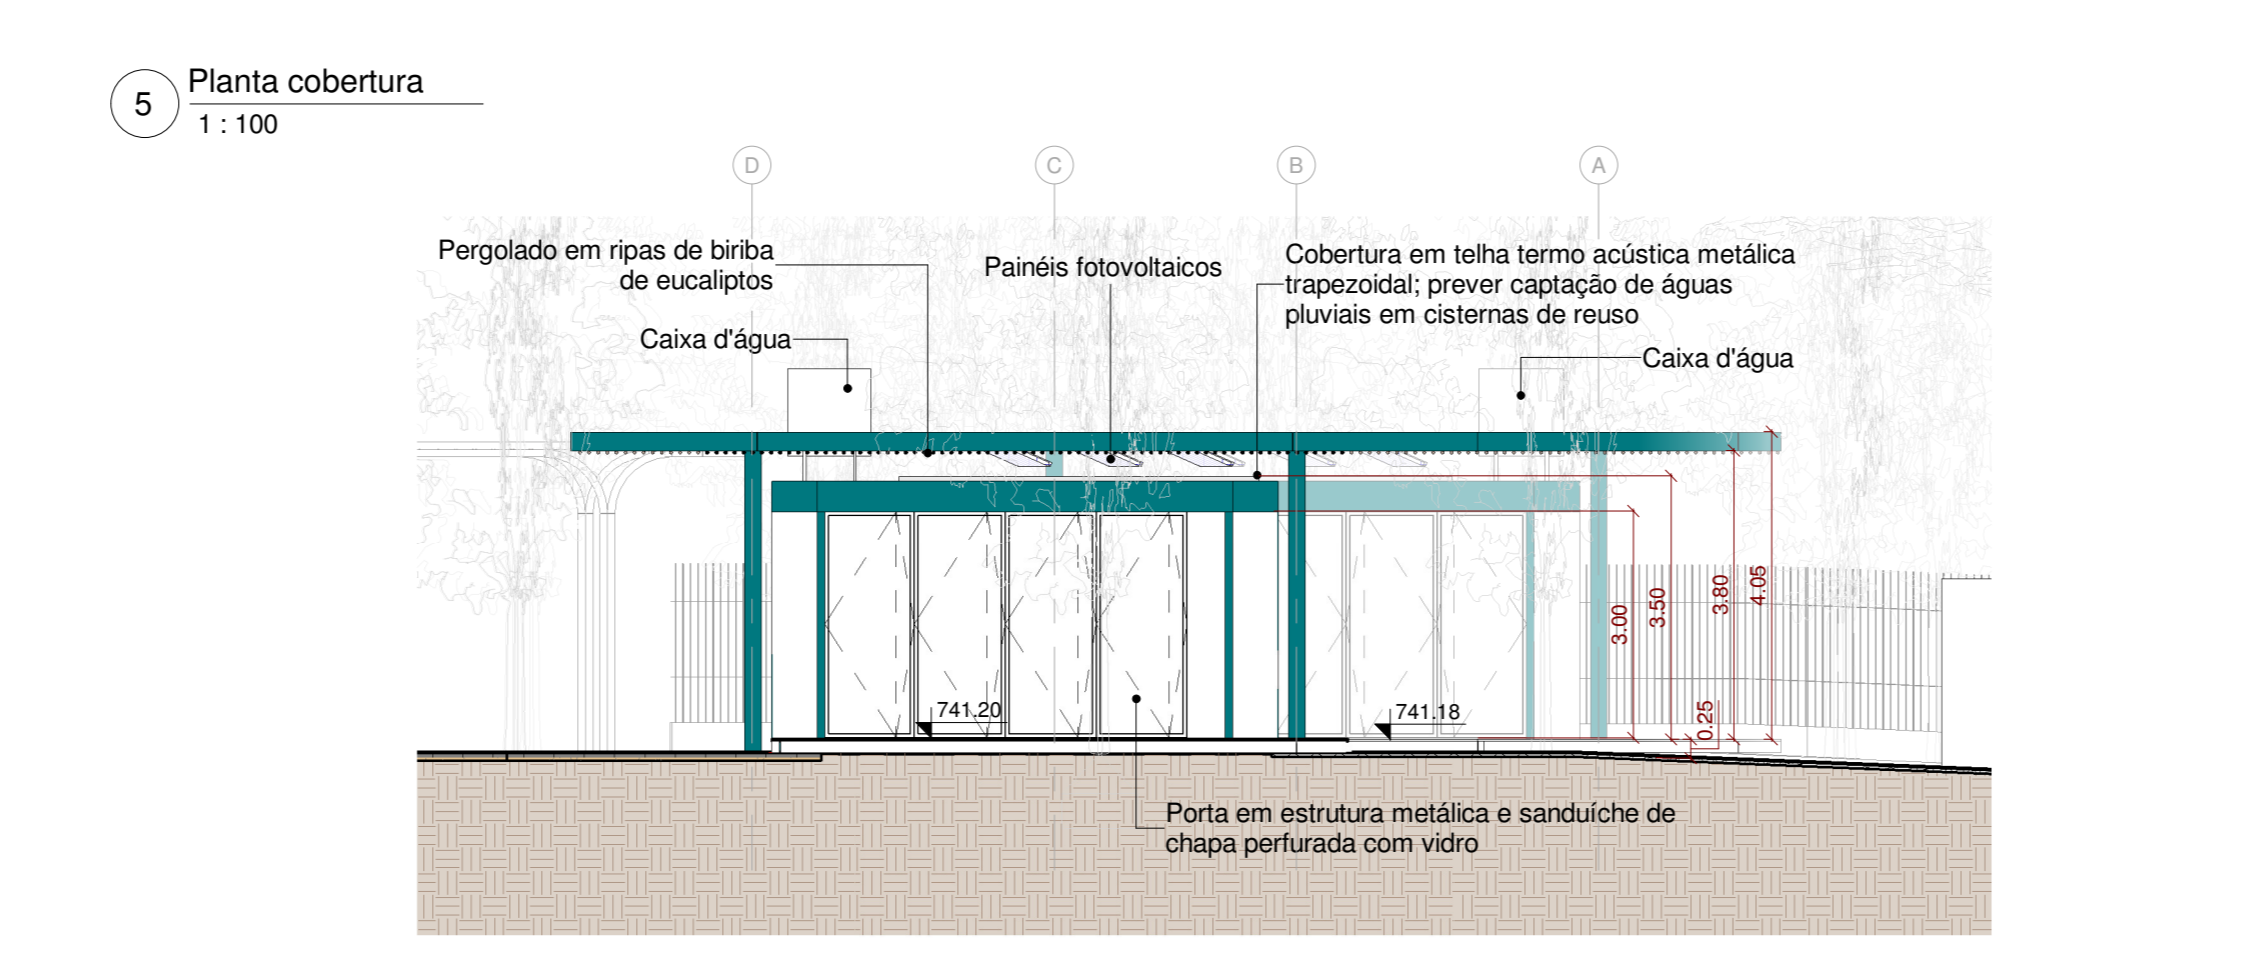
5 Planta cobertura
1 : 100

D C B A

Pergolado em ripas de biriba de eucaliptos

Painéis fotovoltaicos

Cobertura em telha termo acústica metálica trapezoidal; prever captação de águas pluviais em cisternas de reuso

Caixa d'água

Caixa d'água

741.20

741.18

3.00
3.50
3.80
4.05
0.25

Porta em estrutura metálica e sanduíche de chapa perfurada com vidro